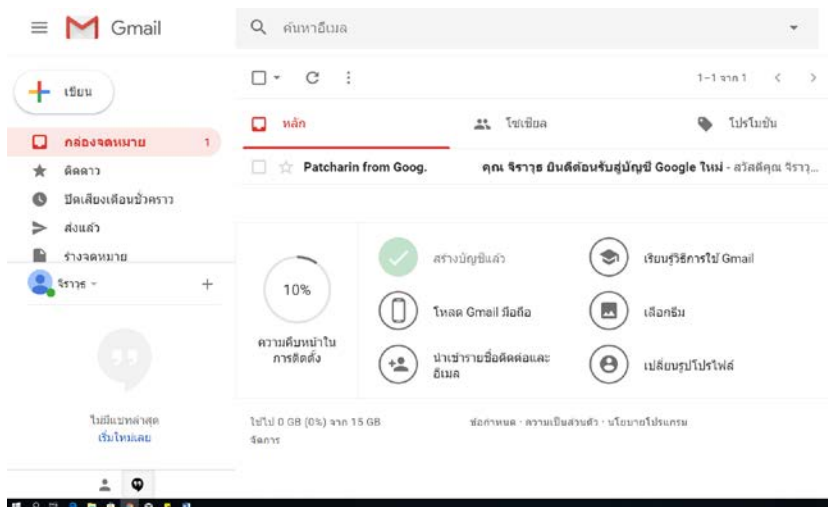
Gmail

ค้นหาอีเมล

เขียน

กล่องจดหมาย 1
ติดดาว
ปิดเสียงเตือนชั่วคราว
ส่งแล้ว
ร่างจดหมาย

จิราวุธ

ไม่มีแชทล่าสุด
เริ่มใหม่เลย

1–1 จาก 1

หลัก
โซเชียล
โปรโมชัน

Patcharin from Goog.
คุณ จิราวุธ ยินดีต้อนรับสู่บัญชี Google ใหม่ - สวัสดีคุณ จิราวุ...

10%
ความคืบหน้าในการตั้งค่า

สร้างบัญชีแล้ว
เรียนรู้วิธีการใช้ Gmail
โหลด Gmail มือถือ
เลือกธีม
นำเข้ารายชื่อติดต่อและอีเมล
เปลี่ยนรูปโปรไฟล์

ใช้ไป 0 GB (0%) จาก 15 GB
จัดการ

ข้อกำหนด · ความเป็นส่วนตัว · นโยบายโปรแกรม